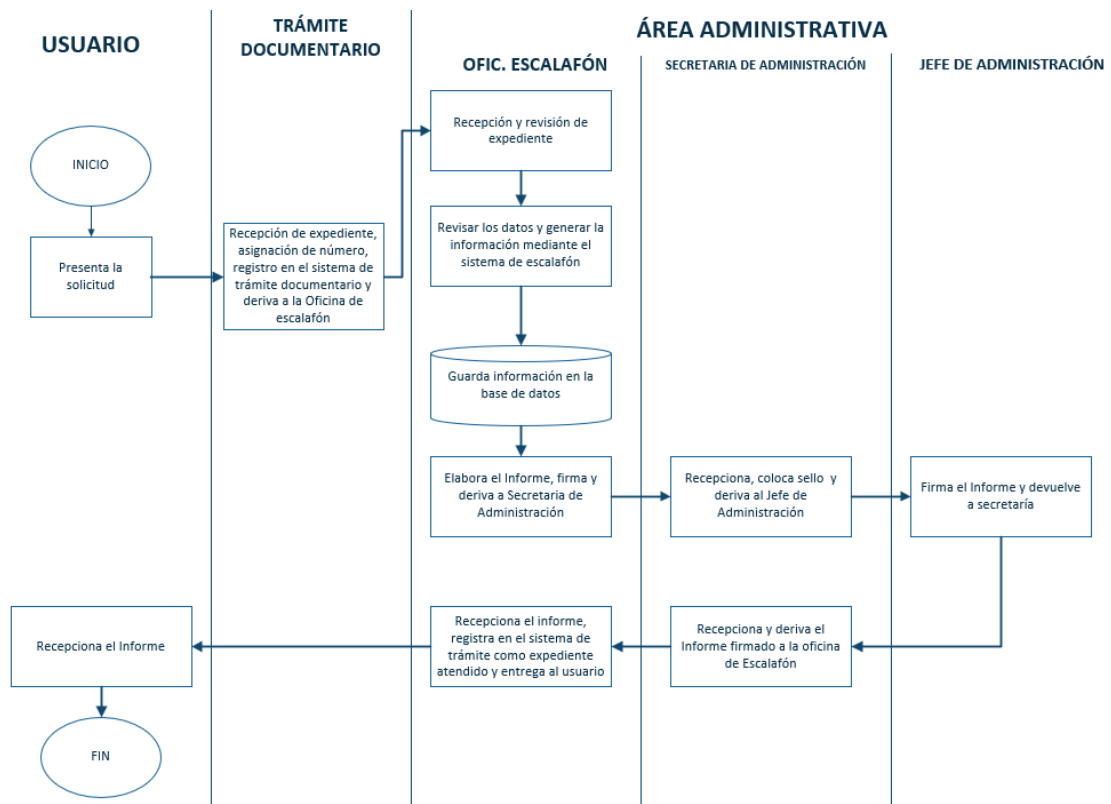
USUARIO

TRÁMITE DOCUMENTARIO

ÁREA ADMINISTRATIVA

OFIC. ESCALAFÓN

SECRETARIA DE ADMINISTRACIÓN

JEFE DE ADMINISTRACIÓN

INICIO

Presenta la solicitud

Recepción de expediente, asignación de número, registro en el sistema de trámite documentario y deriva a la Oficina de escalafón

Recepción y revisión de expediente

Revisar los datos y generar la información mediante el sistema de escalafón

Guarda información en la base de datos

Elabora el Informe, firma y deriva a Secretaria de Administración

Recepciona, coloca sello y deriva al Jefe de Administración

Firma el Informe y devuelve a secretaría

Recepciona y deriva el Informe firmado a la oficina de Escalafón

Recepciona el informe, registra en el sistema de trámite como expediente atendido y entrega al usuario

Recepciona el Informe

FIN